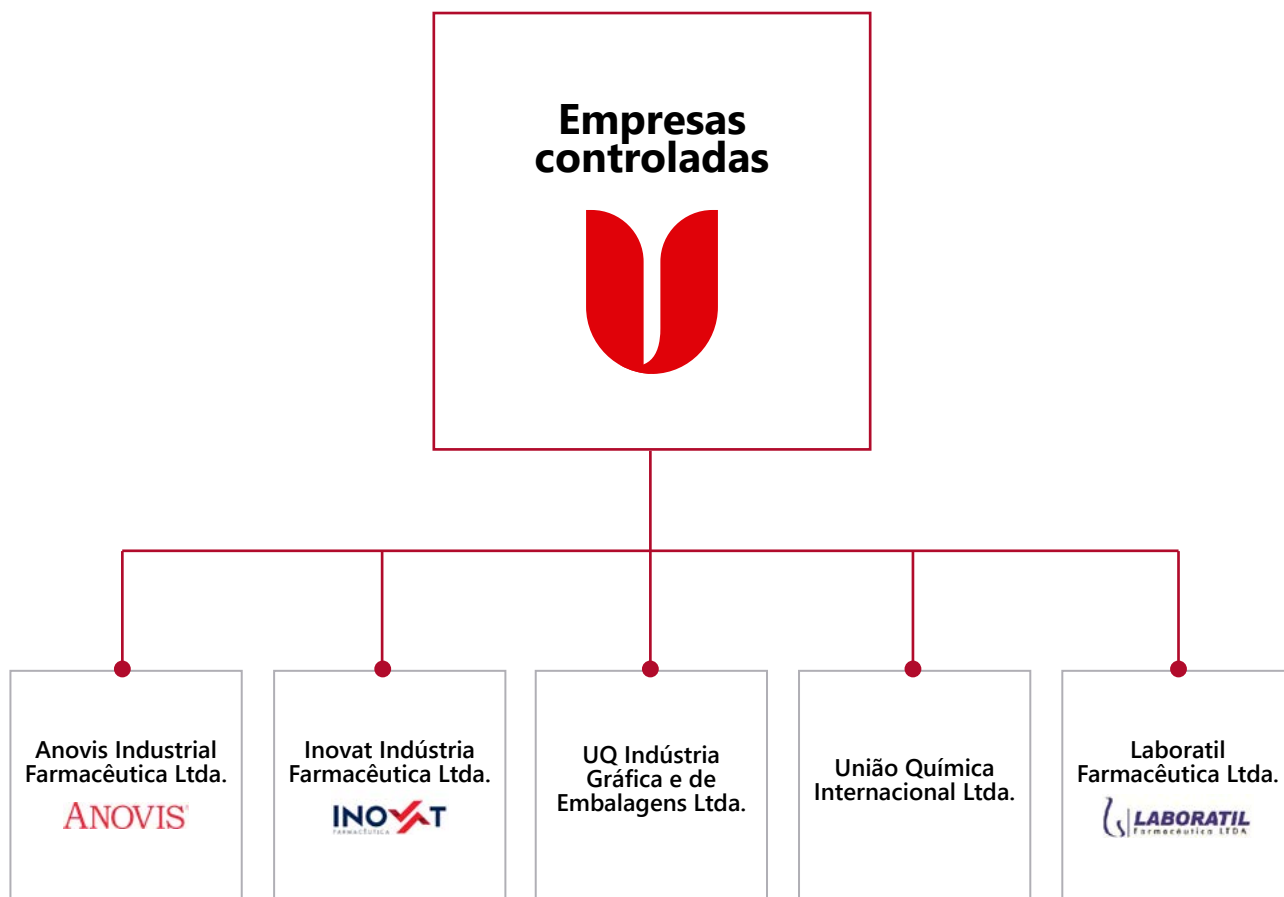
Empresas controladas

Anovis Industrial Farmacêutica Ltda.
ANOVIS

Inovat Indústria Farmacêutica Ltda.
INOVAT
FARMACÊUTICA

UQ Indústria Gráfica e de Embalagens Ltda.

União Química Internacional Ltda.

Laboratil Farmacêutica Ltda.
LABORATIL
Farmacêutica LTDA